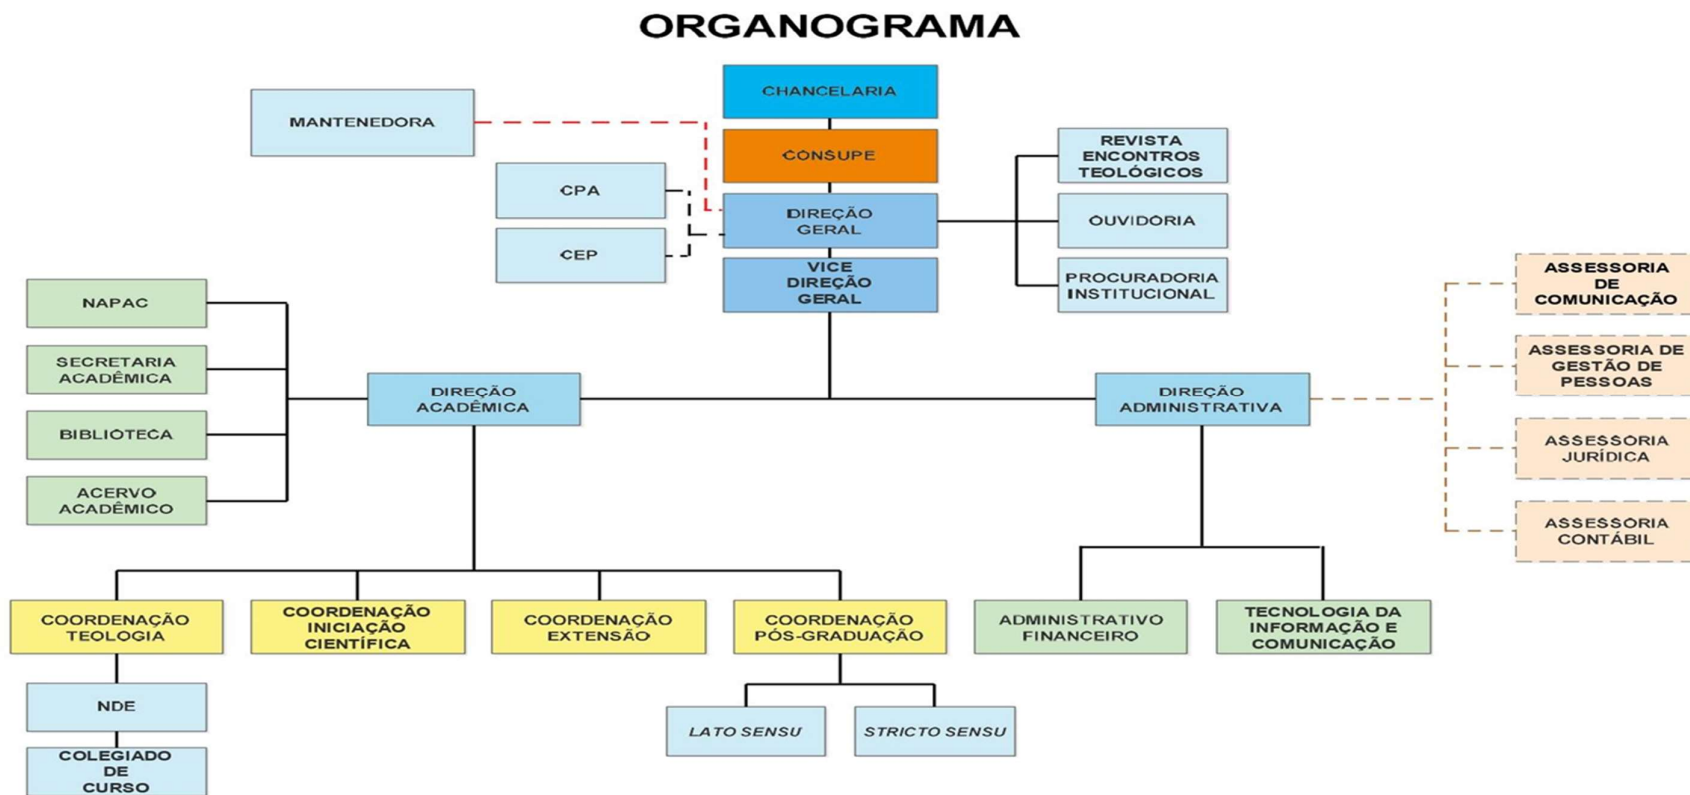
ORGANOGRAMA

MANTENEDORA

CHANCELARIA

CONSUPE

CPA

CEP

DIREÇÃO GERAL

VICE DIREÇÃO GERAL

REVISTA ENCONTROS TEOLÓGICOS

OUVIDORIA

PROCURADORIA INSTITUCIONAL

NAPAC

SECRETARIA ACADÊMICA

BIBLIOTECA

ACERVO ACADÊMICO

DIREÇÃO ACADÊMICA

DIREÇÃO ADMINISTRATIVA

ASSESSORIA DE COMUNICAÇÃO

ASSESSORIA DE GESTÃO DE PESSOAS

ASSESSORIA JURÍDICA

ASSESSORIA CONTÁBIL

COORDENAÇÃO TEOLOGIA

COORDENAÇÃO INICIAÇÃO CIENTÍFICA

COORDENAÇÃO EXTENSÃO

COORDENAÇÃO PÓS-GRADUAÇÃO

ADMINISTRATIVO FINANCEIRO

TECNOLOGIA DA INFORMAÇÃO E COMUNICAÇÃO

NDE

COLEGIADO DE CURSO

LATO SENSU

STRICTO SENSU